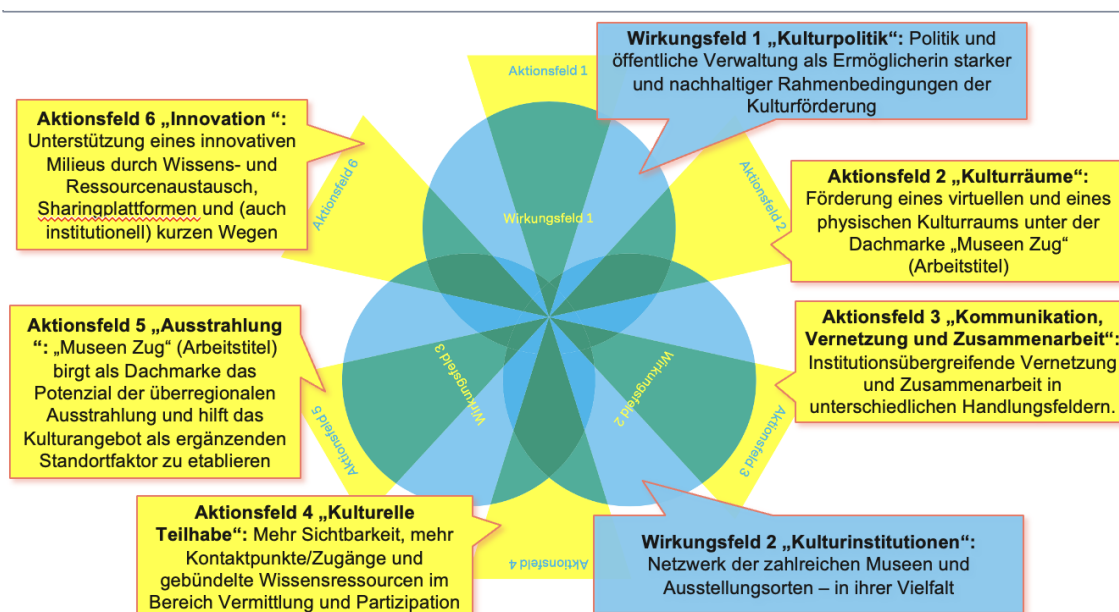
Wirkungsfeld 1 „Kulturpolitik“: Politik und öffentliche Verwaltung als Ermöglicherin starker und nachhaltiger Rahmenbedingungen der Kulturförderung

Aktionsfeld 1

Aktionsfeld 6 „Innovation “: Unterstützung eines innovativen Milieus durch Wissens- und Ressourcenaustausch, Sharingplattformen und (auch institutionell) kurzen Wegen

Aktionsfeld 6

Wirkungsfeld 1

Aktionsfeld 2

Aktionsfeld 2 „Kulturräume“: Förderung eines virtuellen und eines physischen Kulturraums unter der Dachmarke „Museen Zug“ (Arbeitstitel)

Aktionsfeld 5 „Ausstrahlung “: „Museen Zug“ (Arbeitstitel) birgt als Dachmarke das Potenzial der überregionalen Ausstrahlung und hilft das Kulturangebot als ergänzenden Standortfaktor zu etablieren

Wirkungsfeld 3

Wirkungsfeld 2

Aktionsfeld 3 „Kommunikation, Vernetzung und Zusammenarbeit“: Institutionsübergreifende Vernetzung und Zusammenarbeit in unterschiedlichen Handlungsfeldern.

Aktionsfeld 5

Aktionsfeld 3

Aktionsfeld 4 „Kulturelle Teilhabe“: Mehr Sichtbarkeit, mehr Kontaktpunkte/Zugänge und gebündelte Wissensressourcen im Bereich Vermittlung und Partizipation

Aktionsfeld 4

Wirkungsfeld 2 „Kulturinstitutionen“: Netzwerk der zahlreichen Museen und Ausstellungsorten – in ihrer Vielfalt